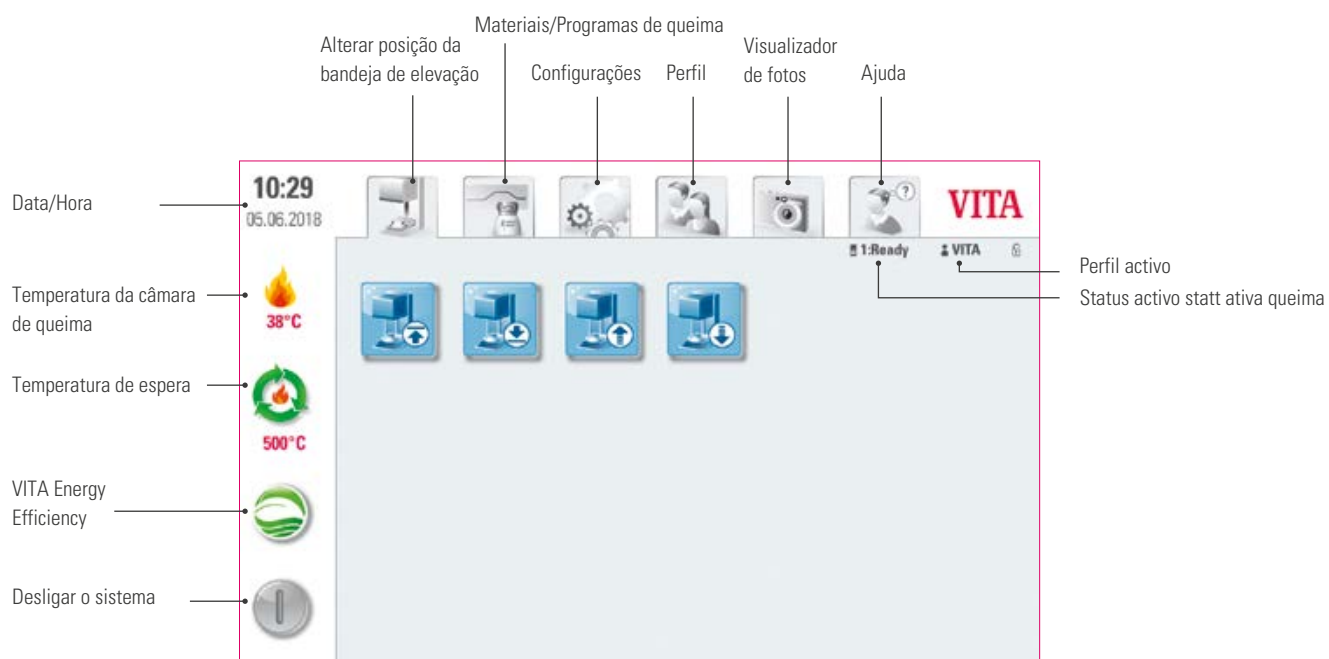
Materiais/Programas de queima

Alterar posição da bandeja de elevação

Configurações

Perfil

Visualizador de fotos

Ajuda

Data/Hora

10:29
05.06.2018

VITA

1:Ready

VITA

Perfil activo

Status activo statt ativa queima

Temperatura da câmara de queima

38°C

Temperatura de espera

500°C

VITA Energy Efficiency

Desligar o sistema